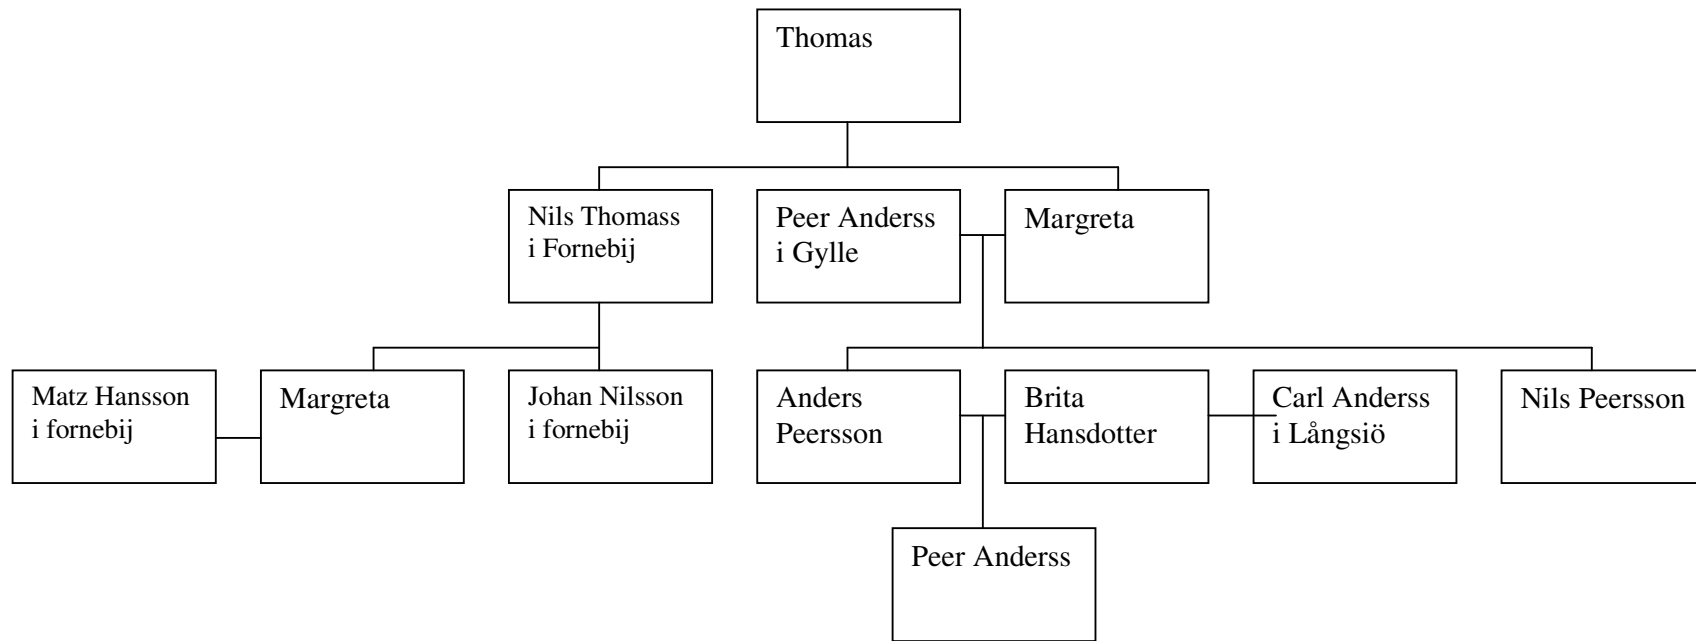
Thomas

Nils Thomass i Fornebij

Peer Anderss i Gylle

Margreta

Matz Hansson i fornebij

Margreta

Johan Nilsson i fornebij

Anders Peersson

Brita Hansdotter

Carl Anderss i Långsiö

Nils Peersson

Peer Anderss